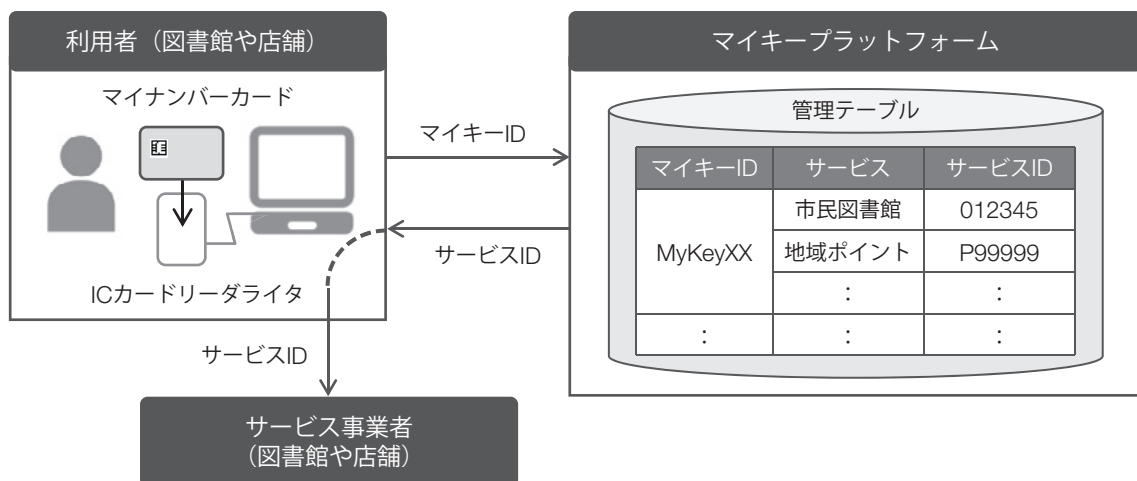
利用者（図書館や店舗）

マイナンバーカード

ICカードリーダライタ

マイキーID

サービスID

マイキープラットフォーム

管理テーブル

| マイキーID | サービス | サービスID |
|---|---|---|
| MyKeyXX | 市民図書館 | 012345 |
| | 地域ポイント | P99999 |
| | ： | ： |
| ： | ： | ： |

サービスID

サービス事業者
（図書館や店舗）